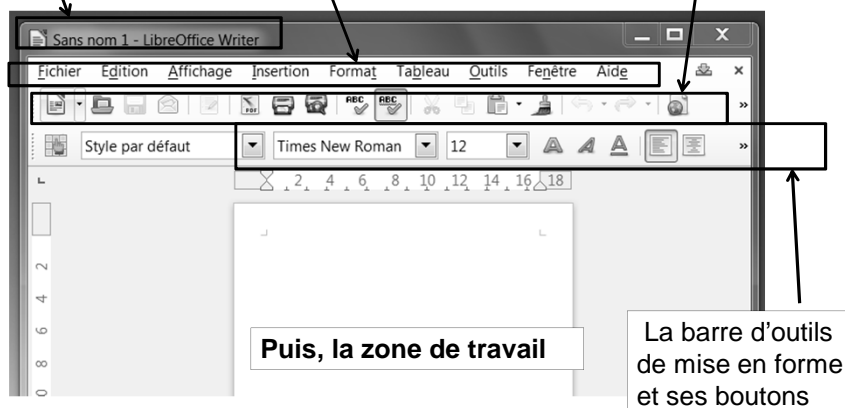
Sans nom 1 - LibreOffice Writer

Fichier Edition Affichage Insertion Format Tableau Outils Fenêtre Aide

Style par défaut
Times New Roman
12

2 4 6 8 10 12 14 16 18

2
4
6
8

Puis, la zone de travail

La barre d'outils de mise en forme et ses boutons